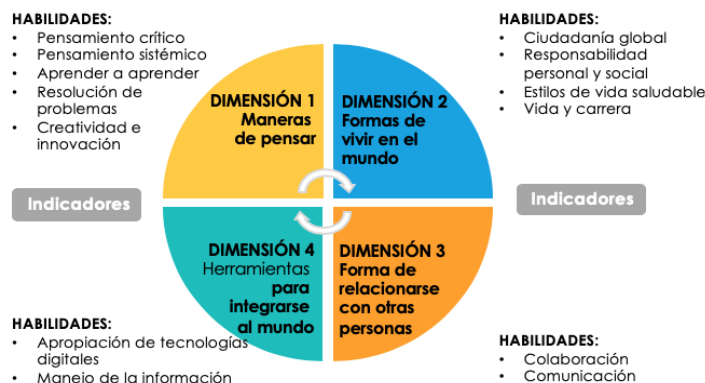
HABILIDADES:
- Pensamiento crítico
- Pensamiento sistémico
- Aprender a aprender
- Resolución de problemas
- Creatividad e innovación

HABILIDADES:
- Ciudadanía global
- Responsabilidad personal y social
- Estilos de vida saludable
- Vida y carrera

DIMENSIÓN 1
Maneras de pensar

DIMENSIÓN 2
Formas de vivir en el mundo

Indicadores

Indicadores

DIMENSIÓN 4
Herramientas para integrarse al mundo

DIMENSIÓN 3
Forma de relacionarse con otras personas

HABILIDADES:
- Apropiación de tecnologías digitales
- Manejo de la información

HABILIDADES:
- Colaboración
- Comunicación